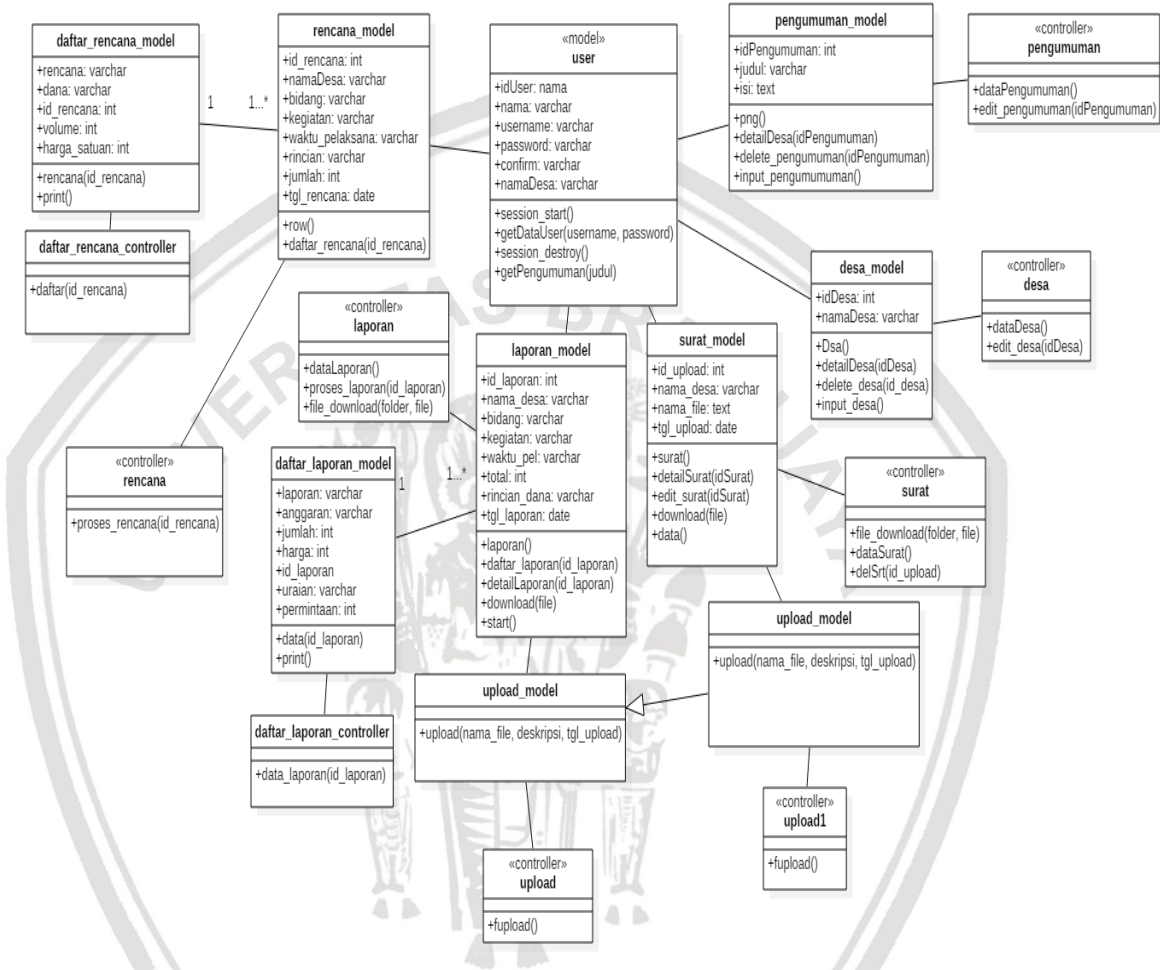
daftar_rencana_model
+rencana: varchar
+dana: varchar
+id_rencana: int
+volume: int
+harga_satuan: int
+rencana(id_rencana)
+print()

1

1...*

rencana_model
+id_rencana: int
+namaDesa: varchar
+bidang: varchar
+kegiatan: varchar
+waktu_pelaksana: varchar
+rincian: varchar
+jumlah: int
+tgl_rencana: date
+row()
+daftar_rencana(id_rencana)

«model»
user
+idUser: nama
+nama: varchar
+username: varchar
+password: varchar
+confirm: varchar
+namaDesa: varchar
+session_start()
+getDataUser(username, password)
+session_destroy()
+getPengumuman(judul)

pengumuman_model
+idPengumuman: int
+judul: varchar
+isi: text
+png()
+detailDesa(idPengumuman)
+delete_pengumuman(idPengumuman)
+input_pengumumuman()

«controller»
pengumuman
+dataPengumuman()
+edit_pengumuman(idPengumuman)

daftar_rencana_controller
+daftar(id_rencana)

«controller»
laporan
+dataLaporan()
+proses_laporan(id_laporan)
+file_download(folder, file)

laporan_model
+id_laporan: int
+nama_desa: varchar
+bidang: varchar
+kegiatan: varchar
+waktu_pel: varchar
+total: int
+rincian_dana: varchar
+tgl_laporan: date
+laporan()
+daftar_laporan(id_laporan)
+detailLaporan(id_laporan)
+download(file)
+start()

surat_model
+id_upload: int
+nama_desa: varchar
+nama_file: text
+tgl_upload: date
+surat()
+detailSurat(idSurat)
+edit_surat(idSurat)
+download(file)
+data()

desa_model
+idDesa: int
+namaDesa: varchar
+Dsa()
+detailDesa(idDesa)
+delete_desa(id_desa)
+input_desa()

«controller»
desa
+dataDesa()
+edit_desa(idDesa)

«controller»
rencana
+proses_rencana(id_rencana)

daftar_laporan_model
+laporan: varchar
+anggaran: varchar
+jumlah: int
+harga: int
+id_laporan
+uraian: varchar
+permintaan: int
+data(id_laporan)
+print()

1

1...*

«controller»
surat
+file_download(folder, file)
+dataSurat()
+delSrt(id_upload)

upload_model
+upload(nama_file, deskripsi, tgl_upload)

upload_model
+upload(nama_file, deskripsi, tgl_upload)

daftar_laporan_controller
+data_laporan(id_laporan)

«controller»
upload1
+fupload()

«controller»
upload
+fupload()